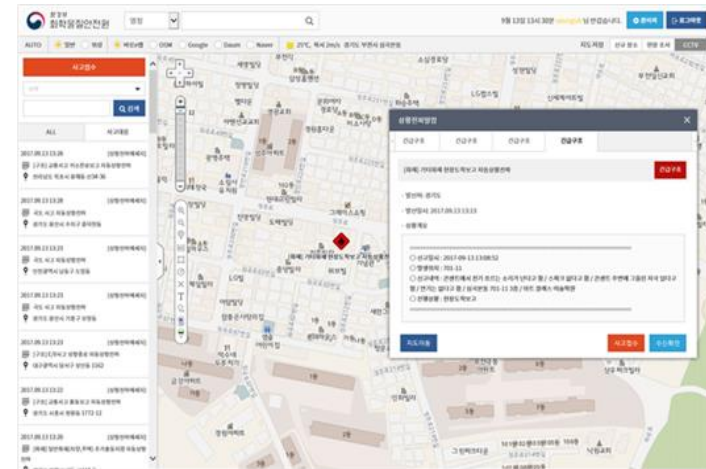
화학물질안전원

명칭

Q

9월 13일 13시 30분 님 반갑습니다.

AUTO

25℃, 북서 2m/s 경기도 부천시 원미동

지도저장

CCTV

사고접수

Q 검색

ALL

사고대응

2017.09.13 13:28

2017.09.13 13:25

2017.09.13 13:23

2017.09.13 13:23

2017.09.13 13:23

2017.09.13 13:22

2017.09.13 13:22

2017.09.13 13:22

상황전파발령

긴급구조

긴급구조

[화재] 한양도료사업

· 발생지: 경기도

· 발생일시: 2017.09.13 13:13

· 상황개요

○ 신고일시 : 2017-09-13 13:08:52

○ 발생위치 : 701-11

○ 신고내역 :

○ 신고상황 : 한양도료사업

지도이동

사고접수

수신확인

LG전자

우리은행

LG텔레콤